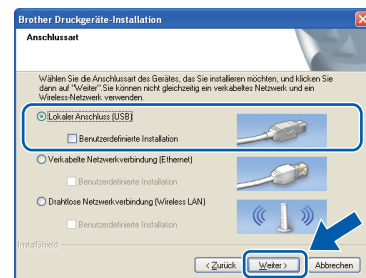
Brother Druckgeräte-Installation

Anschlussart

Wählen Sie die Anschlussart des Gerätes, das Sie installieren möchten, und klicken Sie dann auf "Weiter".Sie können nicht gleichzeitig ein verkabeltes Netzwerk und ein Wireless-Netzwerk verwenden.

Lokaler Anschluss (USB)

Benutzerdefinierte Installation

Verkabelte Netzwerkverbindung (Ethernet)

Benutzerdefinierte Installation

Drahtlose Netzwerkverbindung (Wireless LAN)

Benutzerdefinierte Installation

InstallShield

< Zurück

Weiter >

Abbrechen